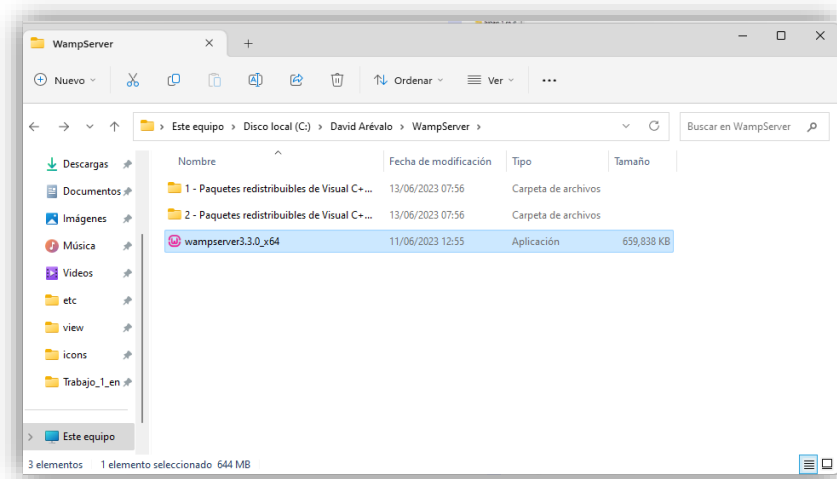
WampServer ✕ +

Nuevo Ordenar Ver ...

> Este equipo > Disco local (C:) > David Arévalo > WampServer >

Buscar en WampServer

Descargas
Documentos
Imágenes
Música
Videos
etc
view
icons
Trabajo_1_en

Este equipo

| Nombre | Fecha de modificación | Tipo | Tamaño |
|---|---|---|---|
| 1 - Paquetes redistribuibles de Visual C+... | 13/06/2023 07:56 | Carpeta de archivos | |
| 2 - Paquetes redistribuibles de Visual C+... | 13/06/2023 07:56 | Carpeta de archivos | |
| wampserver3.3.0_x64 | 11/06/2023 12:55 | Aplicación | 659,838 KB |

3 elementos 1 elemento seleccionado 644 MB